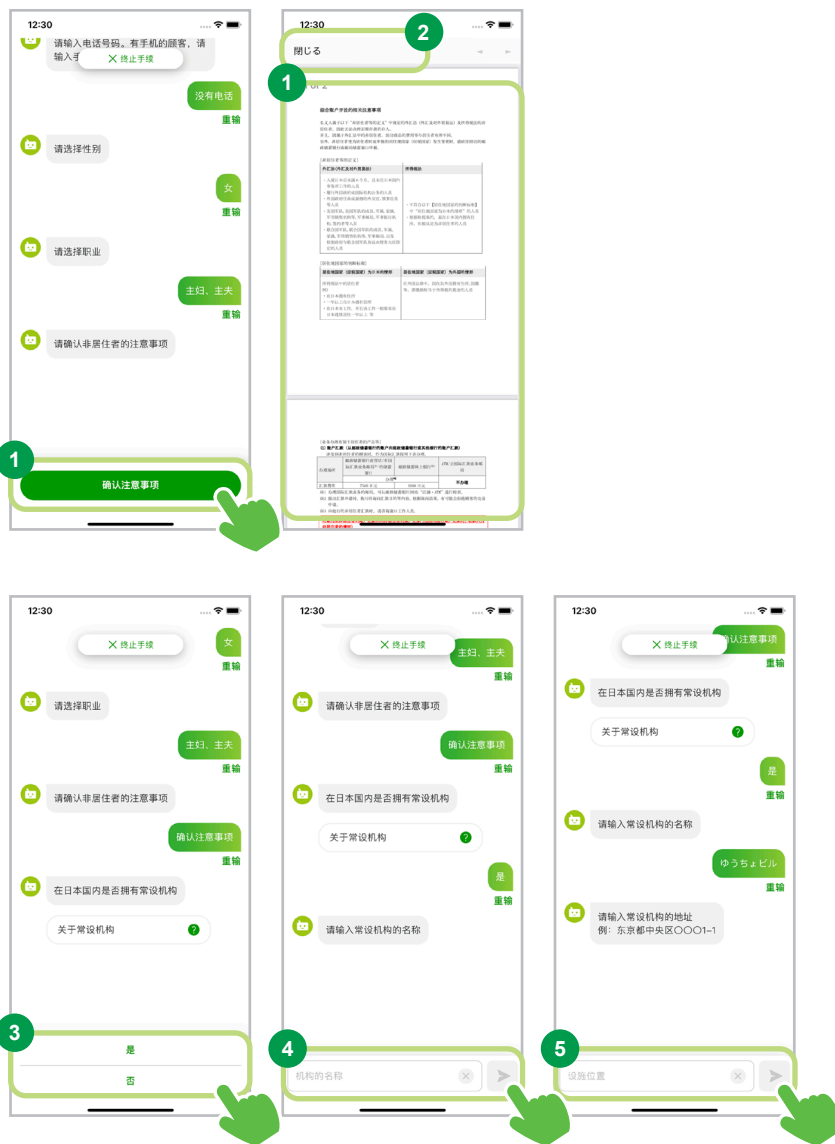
12:30

请输入电话号码。有手机的顾客，请输入手

终止手续

没有电话

重输

请选择性别

女

重输

请选择职业

主妇、主夫

重输

请确认非居住者的注意事项

1

确认注意事项

12:30

2

閉じる

1

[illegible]

12:30

终止手续

女

重输

请选择职业

主妇、主夫

重输

请确认非居住者的注意事项

确认注意事项

重输

在日本国内是否拥有常设机构

关于常设机构

3

是

否

12:30

终止手续

主妇、主夫

重输

请确认非居住者的注意事项

确认注意事项

重输

在日本国内是否拥有常设机构

关于常设机构

是

重输

请输入常设机构的名称

4

机构的名称

12:30

终止手续

确认注意事项

重输

在日本国内是否拥有常设机构

关于常设机构

是

重输

请输入常设机构的名称

ゆうちょビル

重输

请输入常设机构的地址
例：东京都中央区〇〇〇1-1

5

设施位置